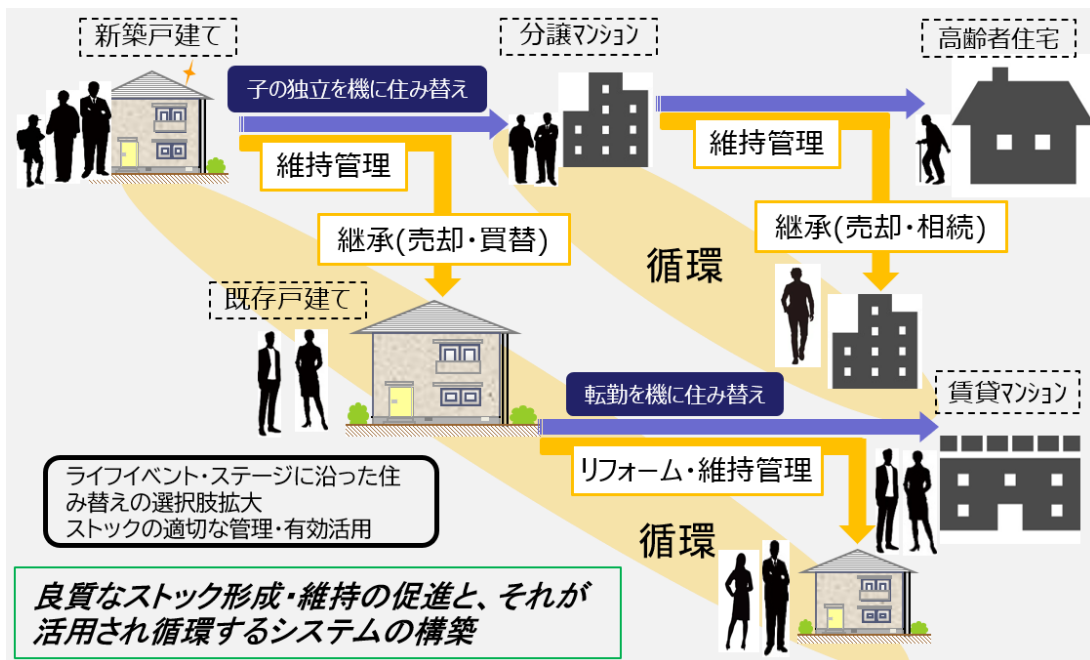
新築戸建て

分譲マンション

高齢者住宅

子の独立を機に住み替え

維持管理

維持管理

継承(売却・買替)

継承(売却・相続)

循環

既存戸建て

転勤を機に住み替え

賃貸マンション

リフォーム・維持管理

ライフイベント・ステージに沿った住み替えの選択肢拡大
ストックの適切な管理・有効活用

循環

良質なストック形成・維持の促進と、それが活用され循環するシステムの構築